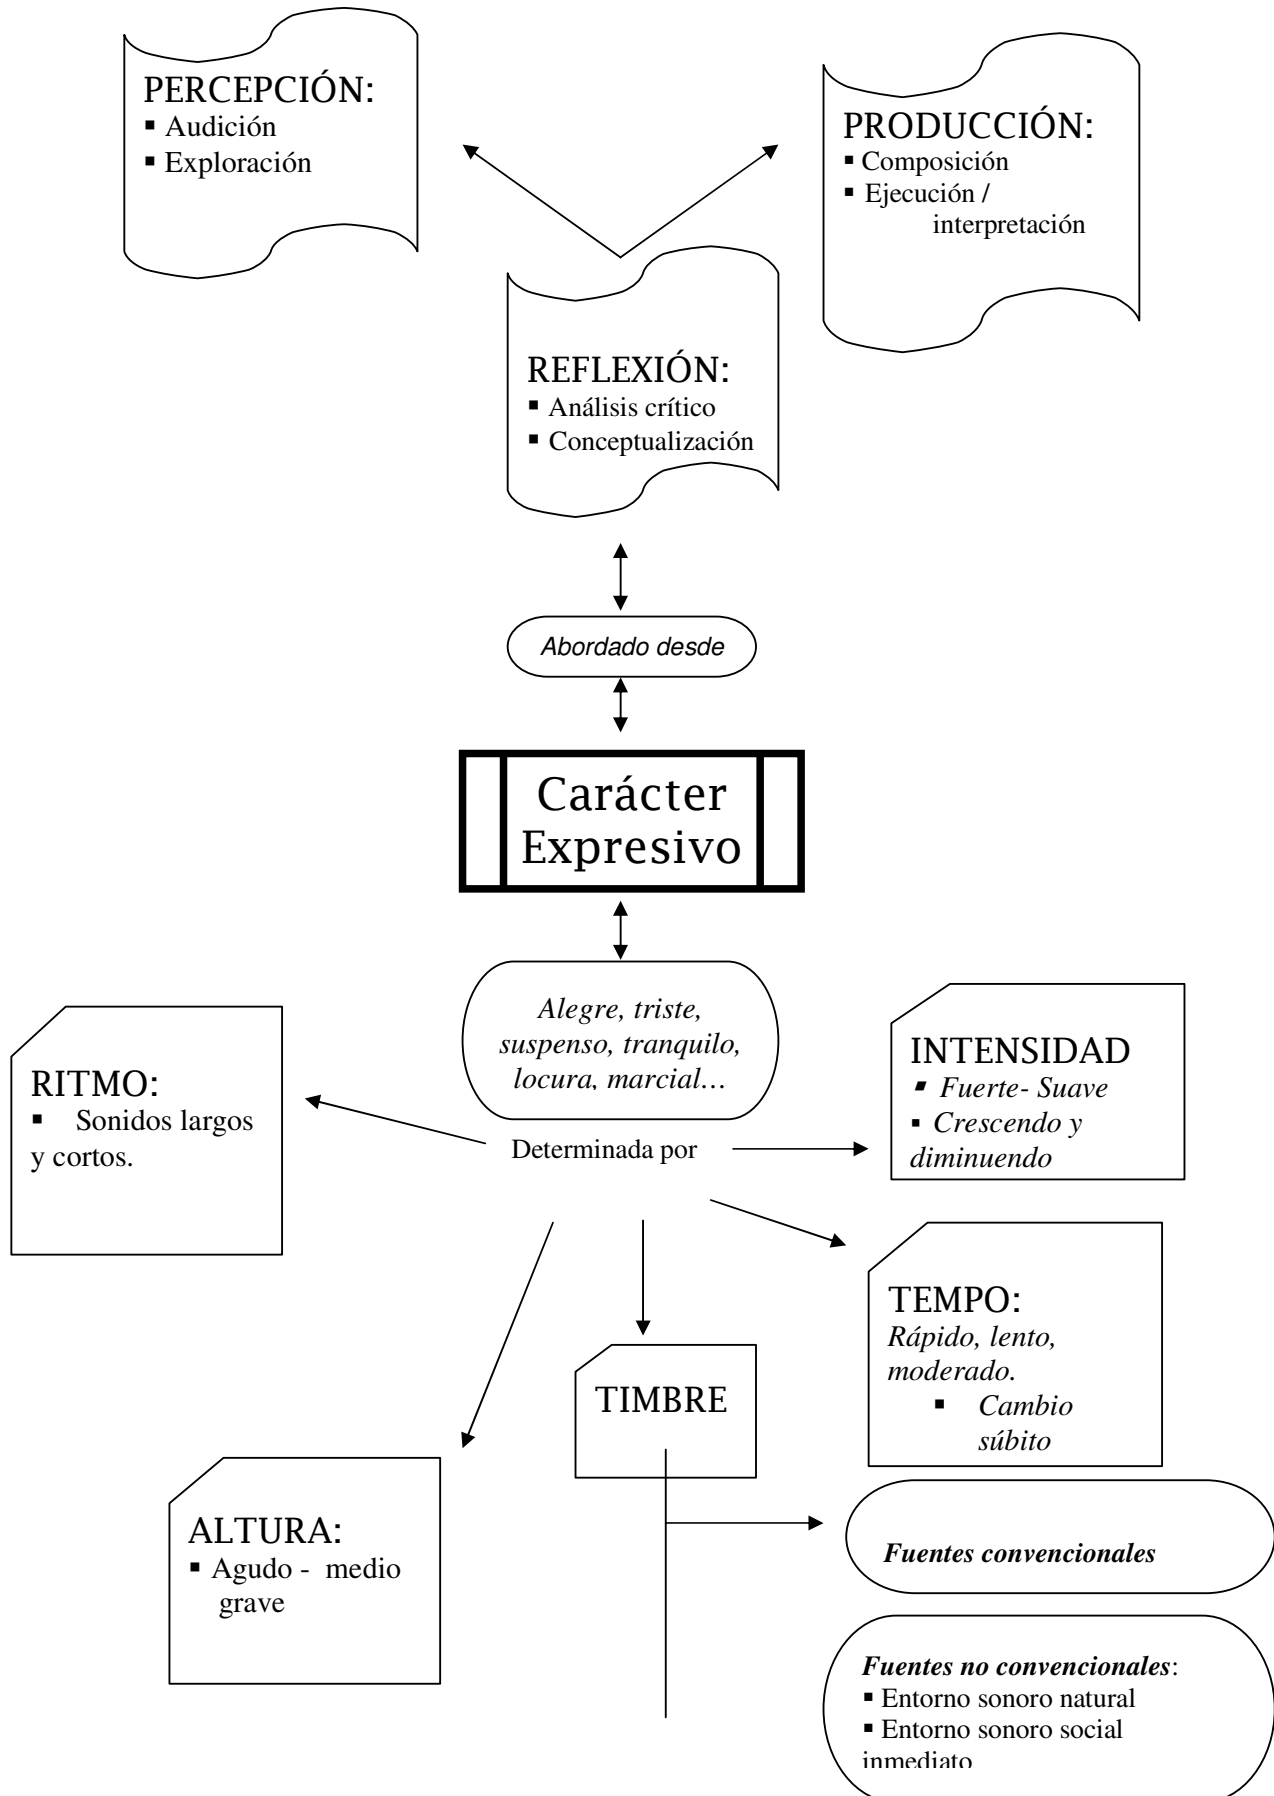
PERCEPCIÓN:
▪ Audición
▪ Exploración

PRODUCCIÓN:
▪ Composición
▪ Ejecución / interpretación

REFLEXIÓN:
▪ Análisis crítico
▪ Conceptualización

*Abordado desde*

Carácter Expresivo

*Alegre, triste, suspenso, tranquilo, locura, marcial…*

RITMO:
▪ Sonidos largos y cortos.

Determinada por

INTENSIDAD
▪ *Fuerte- Suave*
▪ *Crescendo y diminuendo*

TEMPO:
*Rápido, lento, moderado.*
▪ *Cambio súbito*

TIMBRE

ALTURA:
▪ Agudo - medio grave

***Fuentes convencionales***

***Fuentes no convencionales***:
▪ Entorno sonoro natural
▪ Entorno sonoro social inmediato